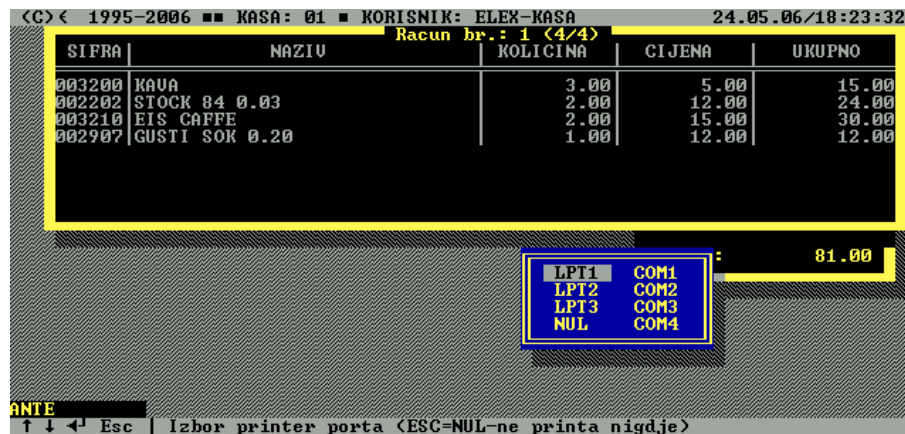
(C)( 1995-2006 ■■ KASA: 01 ■ KORISNIK: ELEX-KASA 24.05.06/18:23:32

Racun br.: 1 (4/4)

| SIFRA | NAZIV | KOLICINA | CIJENA | UKUPNO |
|---|---|---|---|---|
| 003200 | KAVA | 3.00 | 5.00 | 15.00 |
| 002202 | STOCK 84 0.03 | 2.00 | 12.00 | 24.00 |
| 003210 | EIS CAFFE | 2.00 | 15.00 | 30.00 |
| 002907 | GUSTI SOK 0.20 | 1.00 | 12.00 | 12.00 |

: 81.00

LPT1 COM1
LPT2 COM2
LPT3 COM3
NUL COM4

ANTE
↑ ↓ ◄┘ Esc | Izbor printer porta (ESC=NUL-ne printa nigdje)